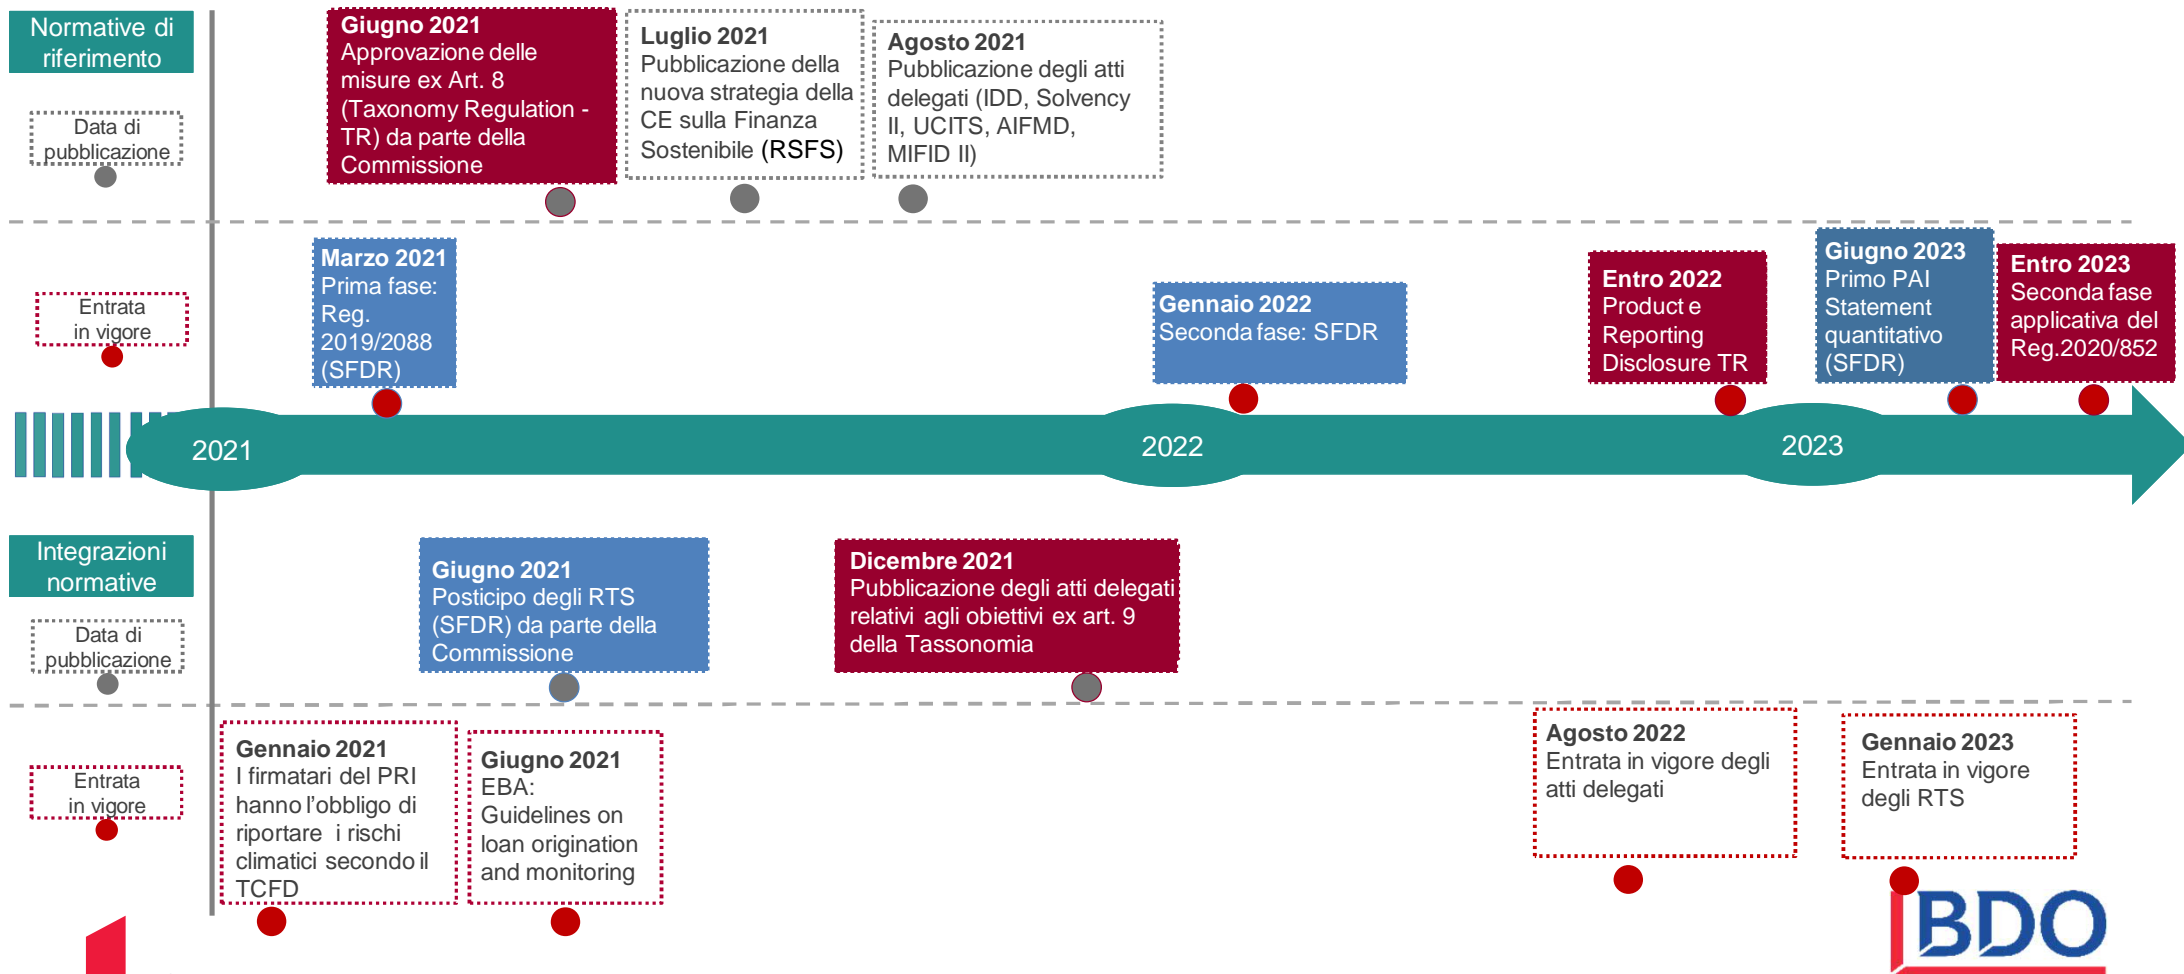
Normative di riferimento

Data di pubblicazione

Entrata in vigore

Giugno 2021
Approvazione delle misure ex Art. 8 (Taxonomy Regulation - TR) da parte della Commissione

Luglio 2021
Pubblicazione della nuova strategia della CE sulla Finanza Sostenibile (RSFS)

Agosto 2021
Pubblicazione degli atti delegati (IDD, Solvency II, UCITS, AIFMD, MIFID II)

Marzo 2021
Prima fase: Reg. 2019/2088 (SFDR)

Gennaio 2022
Seconda fase: SFDR

Entro 2022
Product e Reporting Disclosure TR

Giugno 2023
Primo PAI Statement quantitativo (SFDR)

Entro 2023
Seconda fase applicativa del Reg.2020/852

2021

2022

2023

Integrazioni normative

Data di pubblicazione

Entrata in vigore

Giugno 2021
Posticipo degli RTS (SFDR) da parte della Commissione

Dicembre 2021
Pubblicazione degli atti delegati relativi agli obiettivi ex art. 9 della Tassonomia

Gennaio 2021
I firmatari del PRI hanno l'obbligo di riportare i rischi climatici secondo il TCFD

Giugno 2021
EBA: Guidelines on loan origination and monitoring

Agosto 2022
Entrata in vigore degli atti delegati

Gennaio 2023
Entrata in vigore degli RTS

BDO